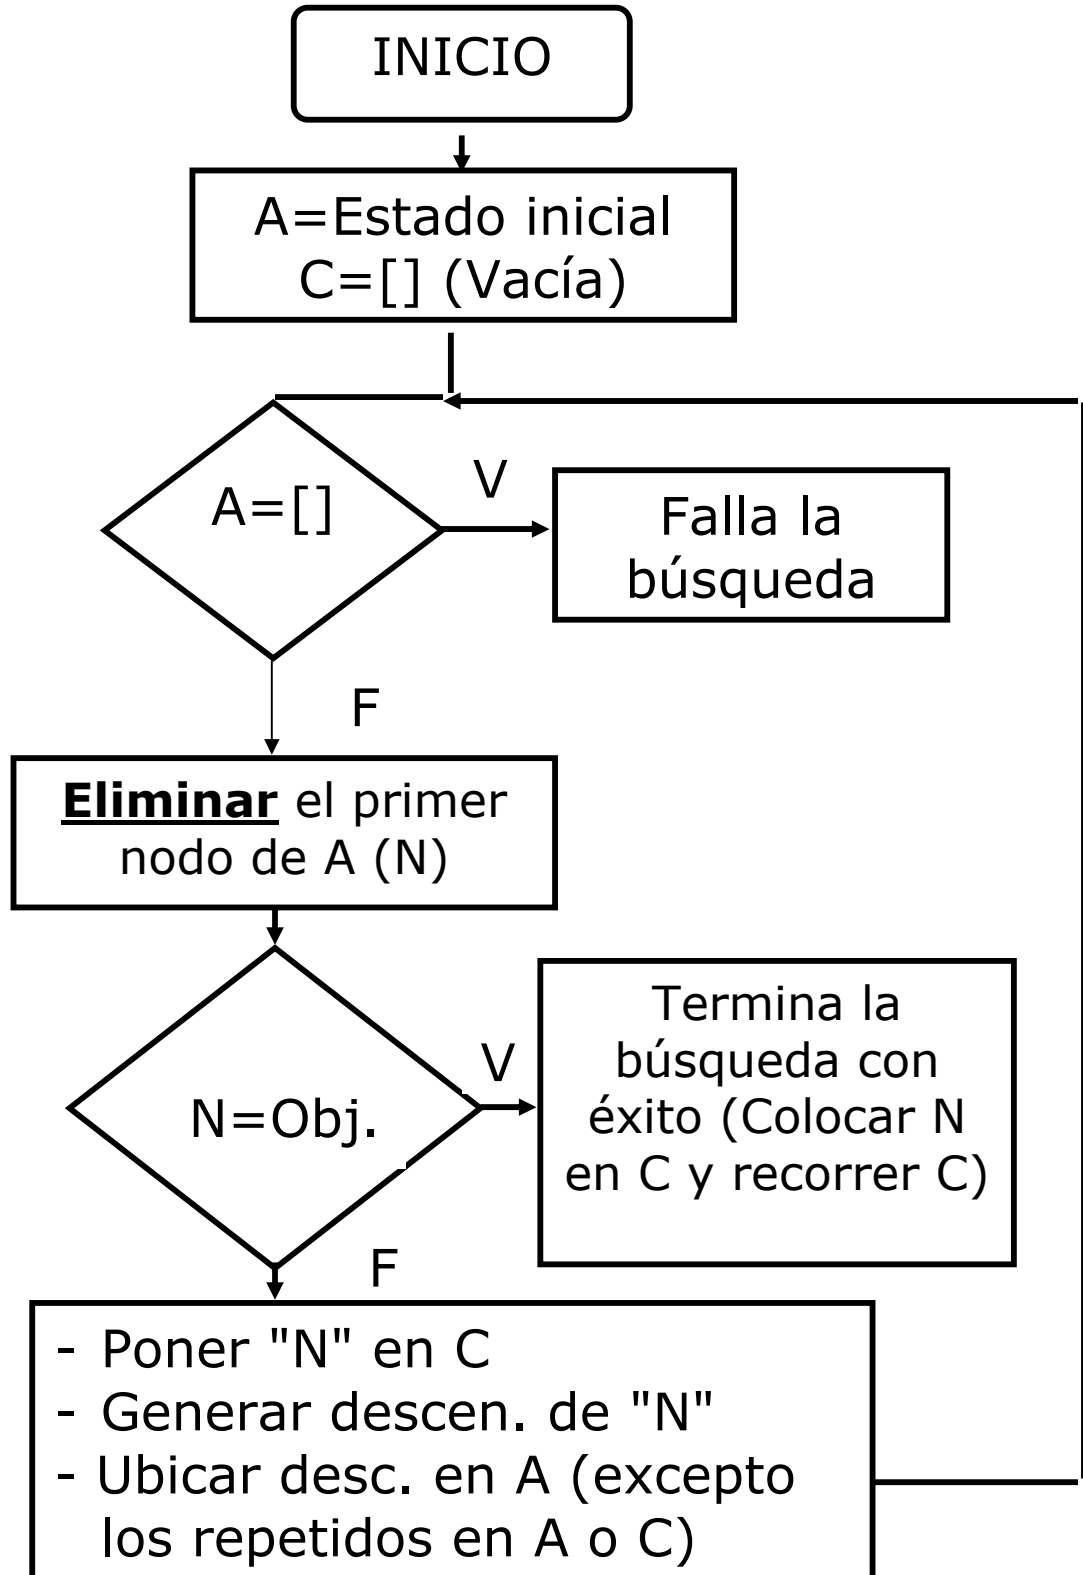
INICIO

A=Estado inicial
C=[] (Vacía)

A=[]

V

Falla la búsqueda

F

**Eliminar** el primer nodo de A (N)

N=Obj.

V

Termina la búsqueda con éxito (Colocar N en C y recorrer C)

F

- Poner "N" en C
- Generar descen. de "N"
- Ubicar desc. en A (excepto los repetidos en A o C)